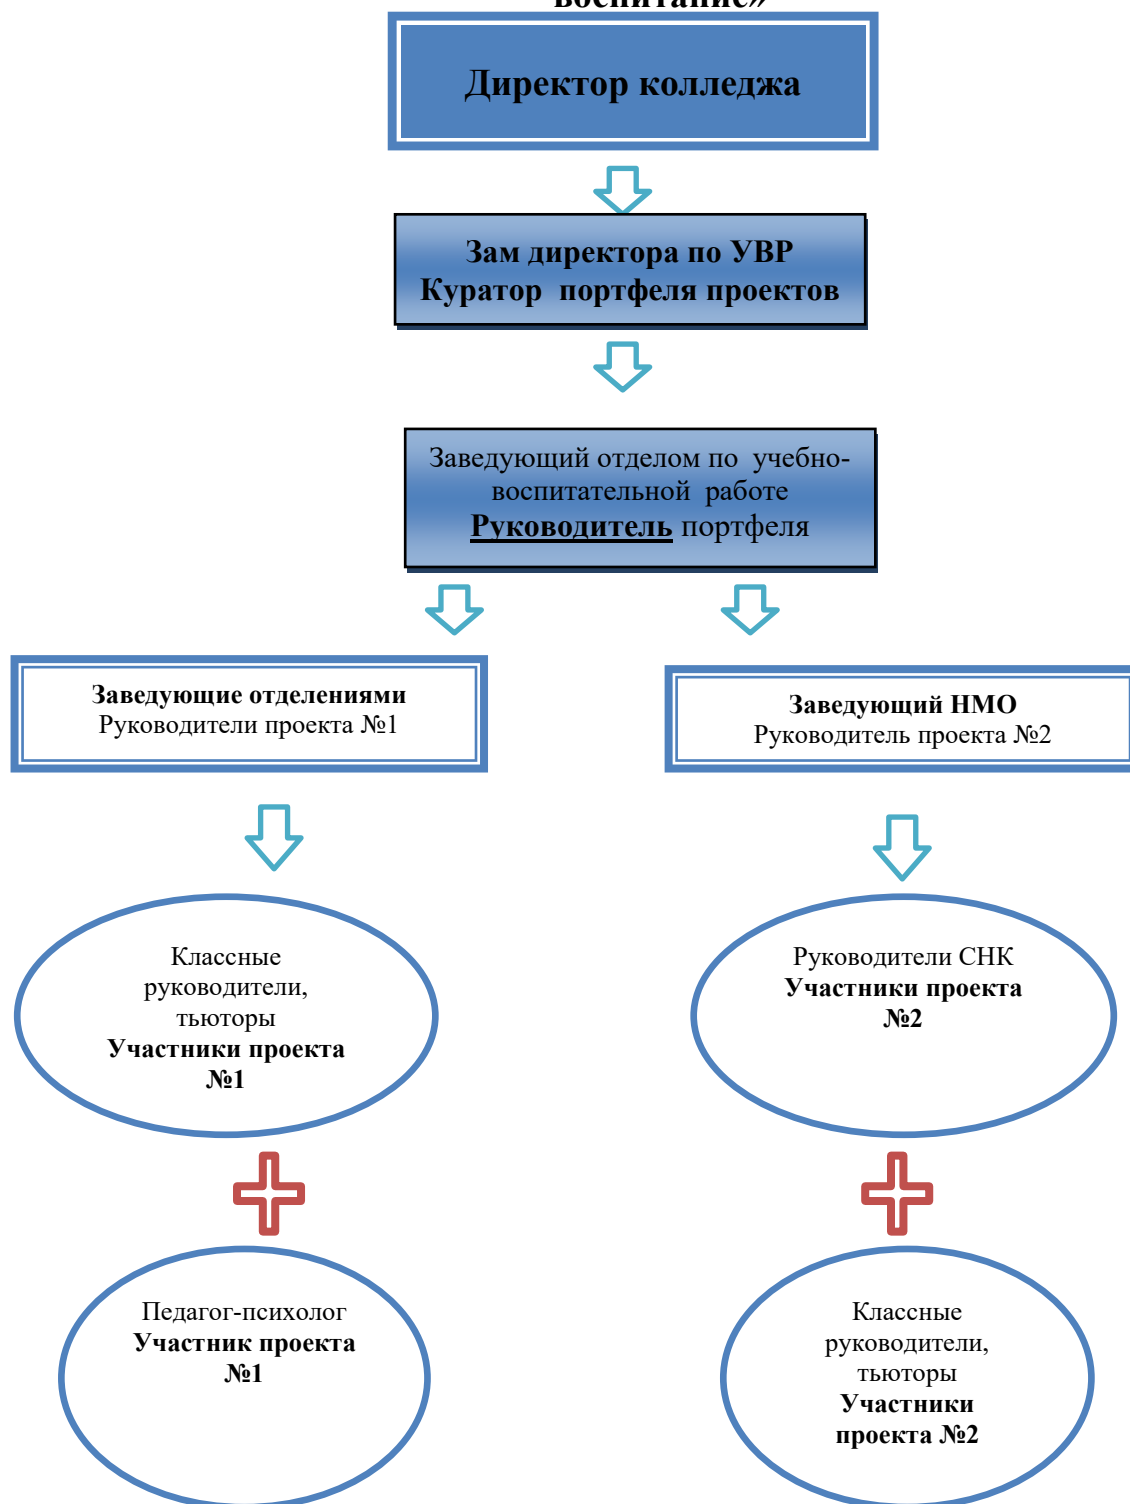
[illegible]воспитание»

Директор колледжа

Зам директора по УВР
Куратор портфеля проектов

Заведующий отделом по учебно-воспитательной работе
Руководитель портфеля

Заведующие отделениями
Руководители проекта №1

Заведующий НМО
Руководитель проекта №2

Классные руководители, тьюторы
Участники проекта №1

Руководители СНК
Участники проекта №2

Педагог-психолог
Участник проекта №1

Классные руководители, тьюторы
Участники проекта №2